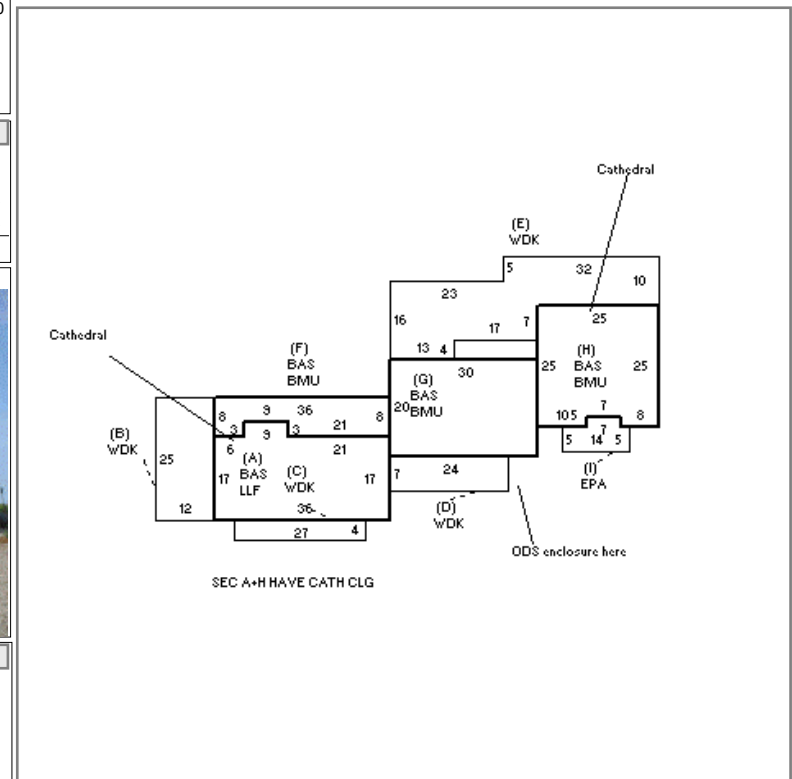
Cathedral

(E)
WDK

5
32
10
23
16
17
7
25
13
4

Cathedral

(F)
BAS
BMU

(G)
BAS
BMU
30

(H)
BAS
BMU
25
25

8
9
36
21
8
20
3
3
9
6
21

(B)
WDK
25

(A)
BAS
LLF
17

(C)
WDK
17

7
24

10.5
7
8
5
14
7
5

(I)
EPA

12
36
4
27

(D)
WDK

ODS enclosure here

SEC A+H HAVE CATH CLG